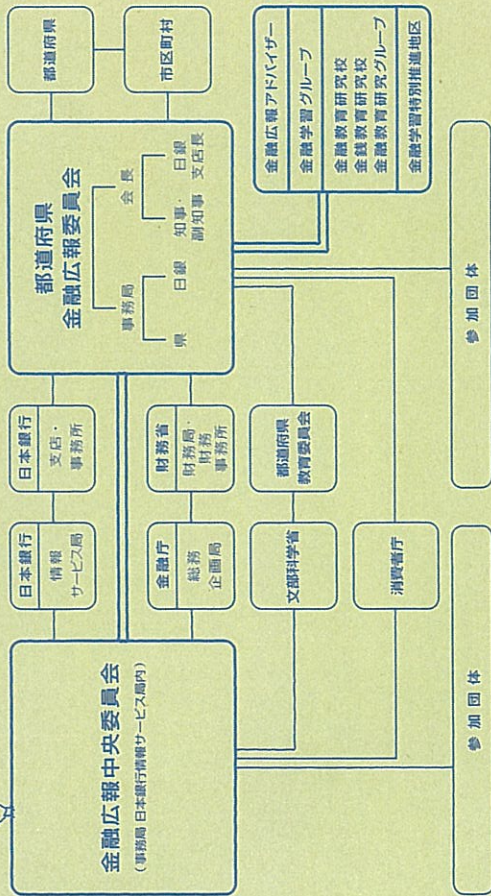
金融広報中央委員会
（事務局 日本銀行情報サービス局内）

日本銀行
情報サービス局

日本銀行
支店・事務所

金融庁
総務企画局

財務省
財務局・財務事務所

文部科学省

都道府県教育委員会

消費者庁

参加団体

都道府県
金融広報委員会

事務局
県
日銀

会長
知事・副知事
日銀支店長

都道府県

市区町村

金融広報アドバイザー
金融学習グループ
金融教育研究校
金銭教育研究校
金融教育研究グループ
金融学習特別推進地区

参加団体